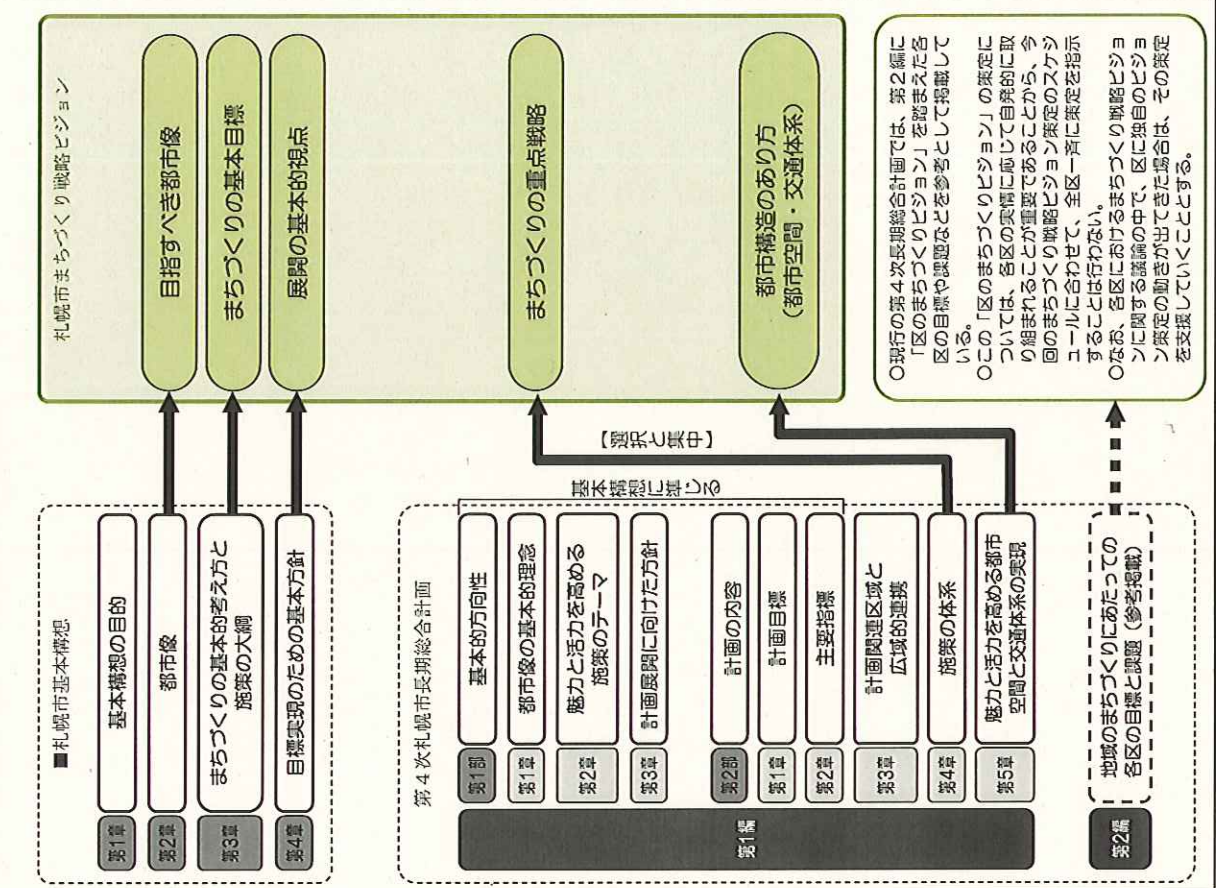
札幌市まちづくり戦略ビジョン

目指すべき都市像

まちづくりの基本目標

展開の基本的視点

まちづくりの重点戦略

都市構造のあり方
（都市空間・交通体系）

○現行の第４次長期総合計画では、第２編に「区のまちづくりビジョン」を踏まえた各区の目標や課題などを参考として掲載している。
○この「区のまちづくりビジョン」の策定については、各区の実情に応じて自発的に取り組まれることが重要であることから、今回のまちづくり戦略ビジョン策定のスケジュールに合わせて、全区一斉に策定を指示することは行わない。
○なお、各区におけるまちづくり戦略ビジョンに関する議論の中で、区に独自のビジョン策定の動きが出てきた場合は、その策定を支援していくこととする。

■札幌市基本構想

第1章 基本構想の目的

第2章 都市像

第3章 まちづくりの基本的考え方と施策の大綱

第4章 目標実現のための基本方針

第４次札幌市長期総合計画

【選択と集中】

基本構想に準じる

第1編

第1部 基本的方向性

第1章 都市像の基本的理念

第2章 魅力と活力を高める施策のテーマ

第3章 計画展開に向けた方針

第2部 計画の内容

第1章 計画目標

第2章 主要指標

第3章 計画関連区域と広域的連携

第4章 施策の体系

第5章 魅力と活力を高める都市空間と交通体系の実現

第2編 地域のまちづくりにあたっての各区の目標と課題（参考掲載）